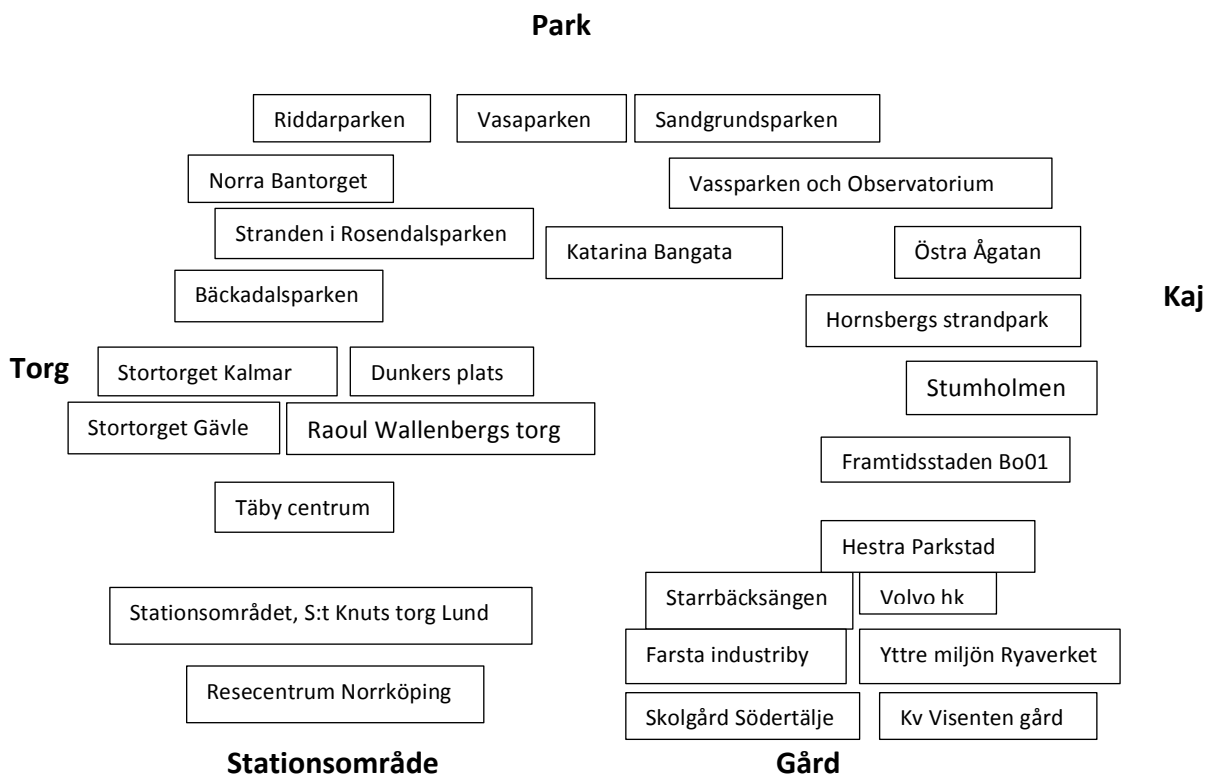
Park

Riddarparken

Vasaparken

Sandgrundsparken

Norra Bantorget

Vassparken och Observatorium

Stranden i Rosendalsparken

Katarina Bangata

Östra Ågatan

Bäckadalsparken

Kaj

Hornsbergs strandpark

Torg

Stortorget Kalmar

Dunkers plats

Stumholmen

Stortorget Gävle

Raoul Wallenbergs torg

Framtidsstaden Bo01

Täby centrum

Hestra Parkstad

Starrbäcksängen

Volvo hk

Stationsområdet, S:t Knuts torg Lund

Farsta industriby

Yttre miljön Ryaverket

Resecentrum Norrköping

Skolgård Södertälje

Kv Visenten gård

Stationsområde

Gård